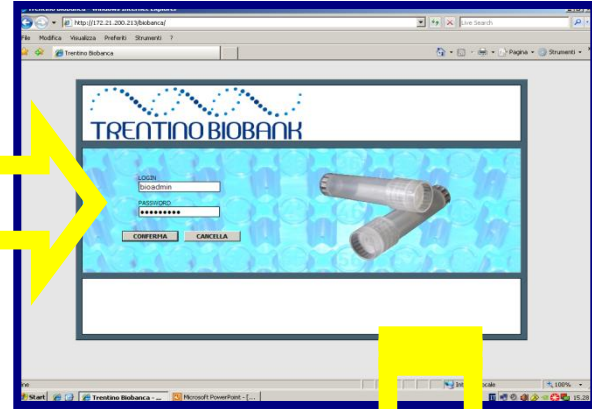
http://172.21.200.213/biobanca/

Live Search

File Modifica Visualizza Preferiti Strumenti ?

Trentino Biobanca

Pagina Strumenti

TRENTINO BIOBANK

LOGIN
bioadmin
PASSWORD
••••••••••

CONFERMA CANCELLA

Int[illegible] locale

100%

Start Trentino Biobanca - ... Microsoft PowerPoint - [...

15.28